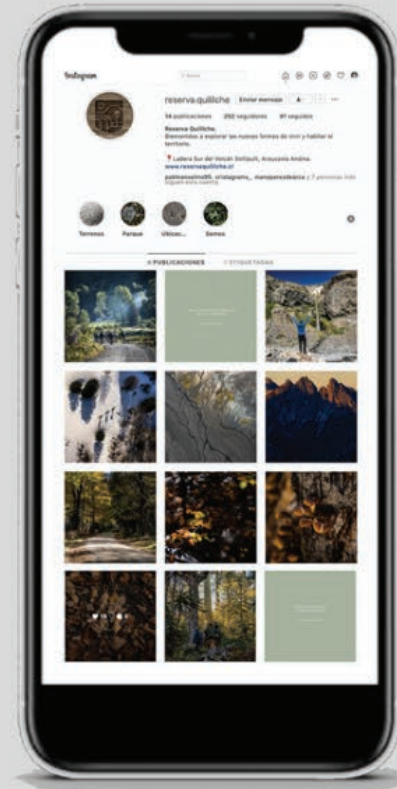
Instagram

Buscar

reserva.quilliche Enviar mensaje

14 publicaciones 292 seguidores 91 seguidos

Reserva Quilliche
Bienvenidos a explorar las nuevas formas de vivir y habitar el territorio.

Ladera Sur del Volcán Sollipulli, Araucanía Andina.
www.reservaquilliche.cl

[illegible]

Terrenos Parque Ubicac... Somos

PUBLICACIONES ETIQUETADAS